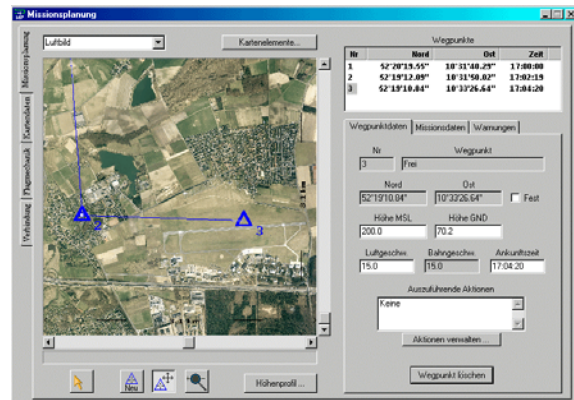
Missionsplanung

Luftbild

Kartenelemente...

Missionsplanung

Kartendaten

Flugzeugcheck

Verbindung

2

3

Wegpunkte

| Nr | Nord | Ost | Zeit |
|---|---|---|---|
| 1 | 52°20'19.55" | 10°31'40.29" | 17:00:00 |
| 2 | 52°19'12.09" | 10°31'50.02" | 17:02:19 |
| 3 | 52°19'10.84" | 10°33'26.64" | 17:04:20 |

Wegpunktdaten | Missionsdaten | Warnungen

Nr
3

Wegpunkt
Frei

Nord
52°19'10.84"

Ost
10°33'26.64"

Fest

Höhe MSL
200.0

Höhe GND
70.2

Luftgeschw.
15.0

Bahngeschw.
15.0

Ankunftszeit
17:04:20

Auszuführende Aktionen

Keine

Aktionen verwalten ...

Wegpunkt löschen

Neu

Höhenprofil ...